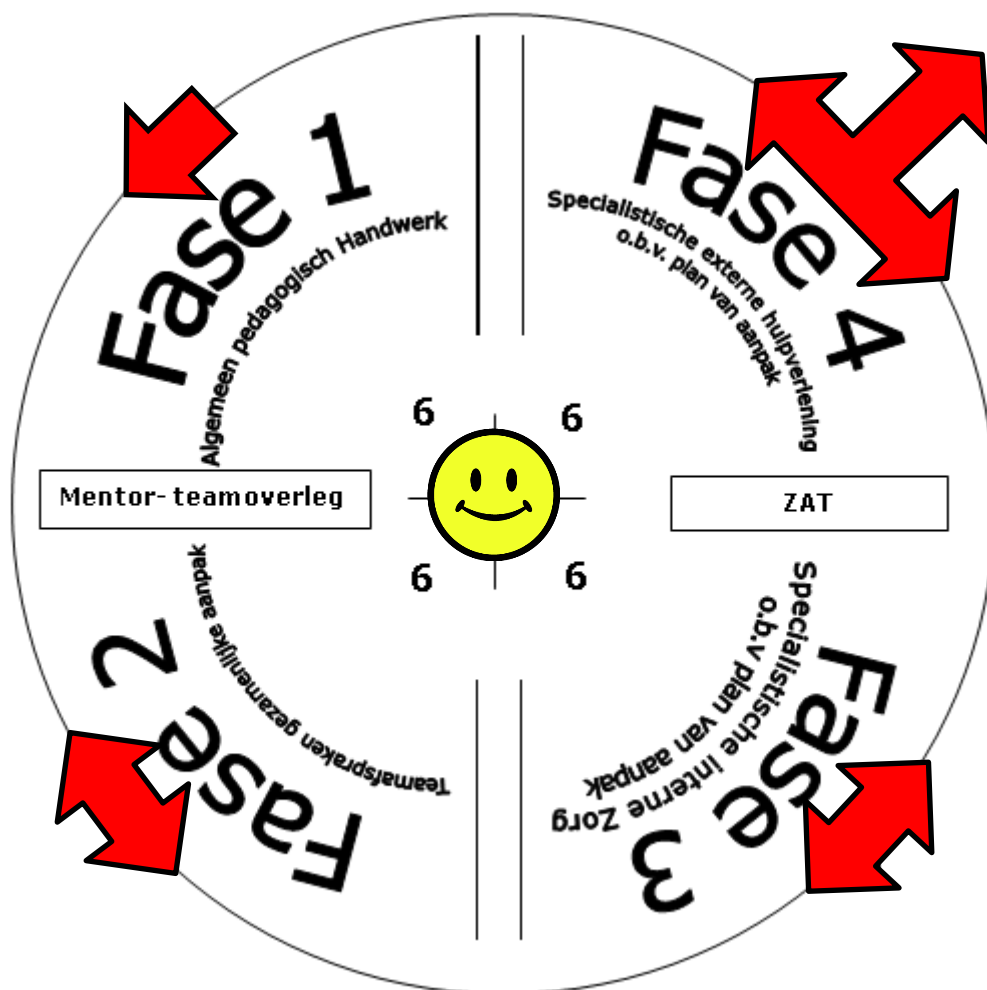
Fase 1
Algemeen pedagogisch Handwerk

Fase 4
Specialistische externe hulpverlening o.b.v. plan van aanpak

6 6
6 6

Mentor- teamoverleg

ZAT

Fase 2
Teamafspraken gezamenlijke aanpak

Fase 3
Specialistische interne Zorg o.b.v plan van aanpak